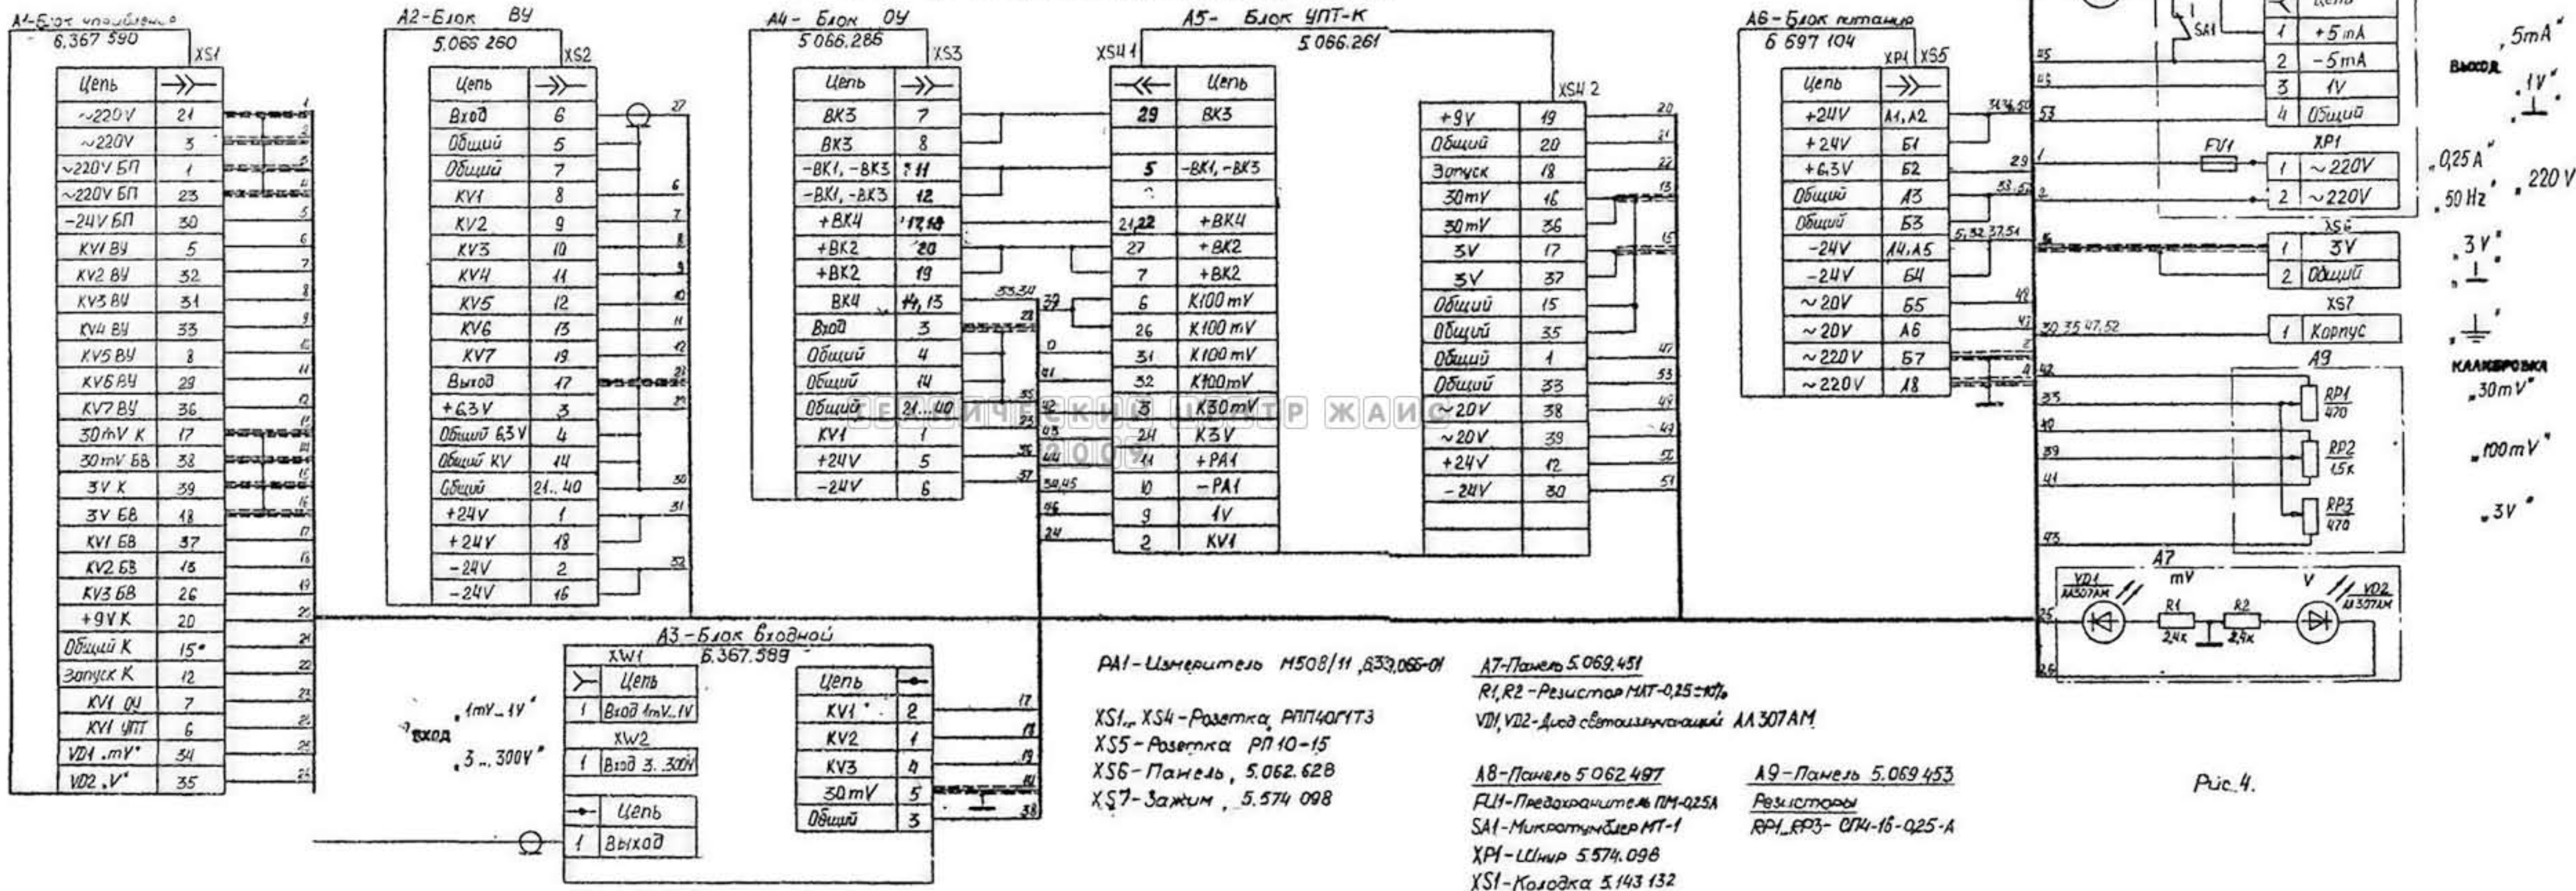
А1-Блок управления
6.367 590
XS1

| Цепь | >- |
|---|---|
| ~220V | 21 |
| ~220V | 3 |
| ~220V БП | 1 |
| ~220V БП | 23 |
| -24V БП | 30 |
| KV1 ВУ | 5 |
| KV2 ВУ | 32 |
| KV3 ВУ | 31 |
| KV4 ВУ | 33 |
| KV5 ВУ | 8 |
| KV6 ВУ | 29 |
| KV7 ВУ | 36 |
| 30mV К | 17 |
| 30mV БВ | 38 |
| 3V К | 39 |
| 3V БВ | 18 |
| KV1 БВ | 37 |
| KV2 БВ | 16 |
| KV3 БВ | 26 |
| +9V К | 20 |
| Общий К | 15* |
| Запуск К | 12 |
| KV1 ОУ | 7 |
| KV1 УПТ | 6 |
| VD1 „mV" | 34 |
| VD2 „V" | 35 |

А2-Блок ВУ
5.066 260
XS2

| Цепь | >- |
|---|---|
| Вход | 6 |
| Общий | 5 |
| Общий | 7 |
| KV1 | 8 |
| KV2 | 9 |
| KV3 | 10 |
| KV4 | 11 |
| KV5 | 12 |
| KV6 | 13 |
| KV7 | 19 |
| Выход | 17 |
| +6,3V | 3 |
| Общий 6,3V | 4 |
| Общий KV | 14 |
| Общий | 21...40 |
| +24V | 1 |
| +24V | 18 |
| -24V | 2 |
| -24V | 16 |

А4- Блок ОУ
5.066.285
XS3

| Цепь | >- |
|---|---|
| ВК3 | 7 |
| ВК3 | 8 |
| -ВК1, -ВК3 | 11 |
| -ВК1, -ВК3 | 12 |
| +ВК4 | 17,18 |
| +ВК2 | 20 |
| +ВК2 | 19 |
| ВК4 | 14,15 |
| Вход | 3 |
| Общий | 4 |
| Общий | 14 |
| Общий | 21...40 |
| KV1 | 1 |
| +24V | 5 |
| -24V | 6 |

А5- Блок УПТ-К
5.066.261
XS4 1

| -<< | Цепь |
|---|---|
| 29 | ВК3 |
| 5 | -ВК1, -ВК3 |
| 21,22 | +ВК4 |
| 27 | +ВК2 |
| 7 | +ВК2 |
| 6 | К100mV |
| 26 | К100mV |
| 31 | К100mV |
| 32 | К100mV |
| 3 | К30mV |
| 24 | К3V |
| 11 | +РА1 |
| 10 | -РА1 |
| 9 | 1V |
| 2 | KV1 |

XS4 2

| | |
|---|---|
| +9V | 19 |
| Общий | 20 |
| Запуск | 18 |
| 30mV | 16 |
| 30mV | 36 |
| 3V | 17 |
| 3V | 37 |
| Общий | 15 |
| Общий | 35 |
| Общий | 1 |
| Общий | 33 |
| ~20V | 38 |
| ~20V | 39 |
| +24V | 12 |
| -24V | 30 |

А6-Блок питания
6 697 104
XP1 XS5

| Цепь | >- |
|---|---|
| +24V | А1,А2 |
| +24V | Б1 |
| +6,3V | Б2 |
| Общий | А3 |
| Общий | Б3 |
| -24V | А4,А5 |
| -24V | Б4 |
| ~20V | Б5 |
| ~20V | А6 |
| ~220V | Б7 |
| ~220V | А8 |

SA1

| | Цепь |
|---|---|
| 1 | +5mA |
| 2 | -5mA |
| 3 | 1V |
| 4 | Общий |

FU1
XP1

| | |
|---|---|
| 1 | ~220V |
| 2 | ~220V |

XS6

| | |
|---|---|
| 1 | 3V |
| 2 | Общий |

XS7

| | |
|---|---|
| 1 | Корпус |

„5mA"
ВЫХОД „1V"
„0,25 A" „50 Hz" „220 V"
„3 V"
КАЛИБРОВКА „30mV" „100mV" „3V"

А9
RP1 470
RP2 1,5к
RP3 470

А7
mV V
VD1 АЛ307АМ
R1 2,4к
R2 2,4к
VD2 АЛ307АМ

А3-Блок входной
6.367.589
XW1

| >- | Цепь |
|---|---|
| 1 | Вход 1mV...1V |

XW2

| | |
|---|---|
| 1 | Вход 3...300V |

| -•- | Цепь |
|---|---|
| 1 | Выход |

| Цепь | -•- |
|---|---|
| KV1 | 2 |
| KV2 | 1 |
| KV3 | 4 |
| 30mV | 5 |
| Общий | 3 |

ВХОД „1mV...1V" „3...300V"

PA1-Измеритель М508/11 ,639.066-01

XS1...XS4-Розетка РПП40ГГТ3
XS5-Розетка РП 10-15
XS6-Панель, 5.062.628
XS7-Зажим, 5.574 098

А7-Панель 5.069.451
R1,R2-Резистор МЛТ-0,25±10%
VD1,VD2-Диод светоизлучающий АЛ307АМ

А8-Панель 5.062.497
FU1-Предохранитель ПМ-0,25А
SA1-Микротумблер МТ-1
XP1-Шнур 5.574.098
XS1-Колодка 5.143 132

А9-Панель 5.069.453
Резисторы
RP1...RP3- СП4-1б-0,25-А

Рис.4.